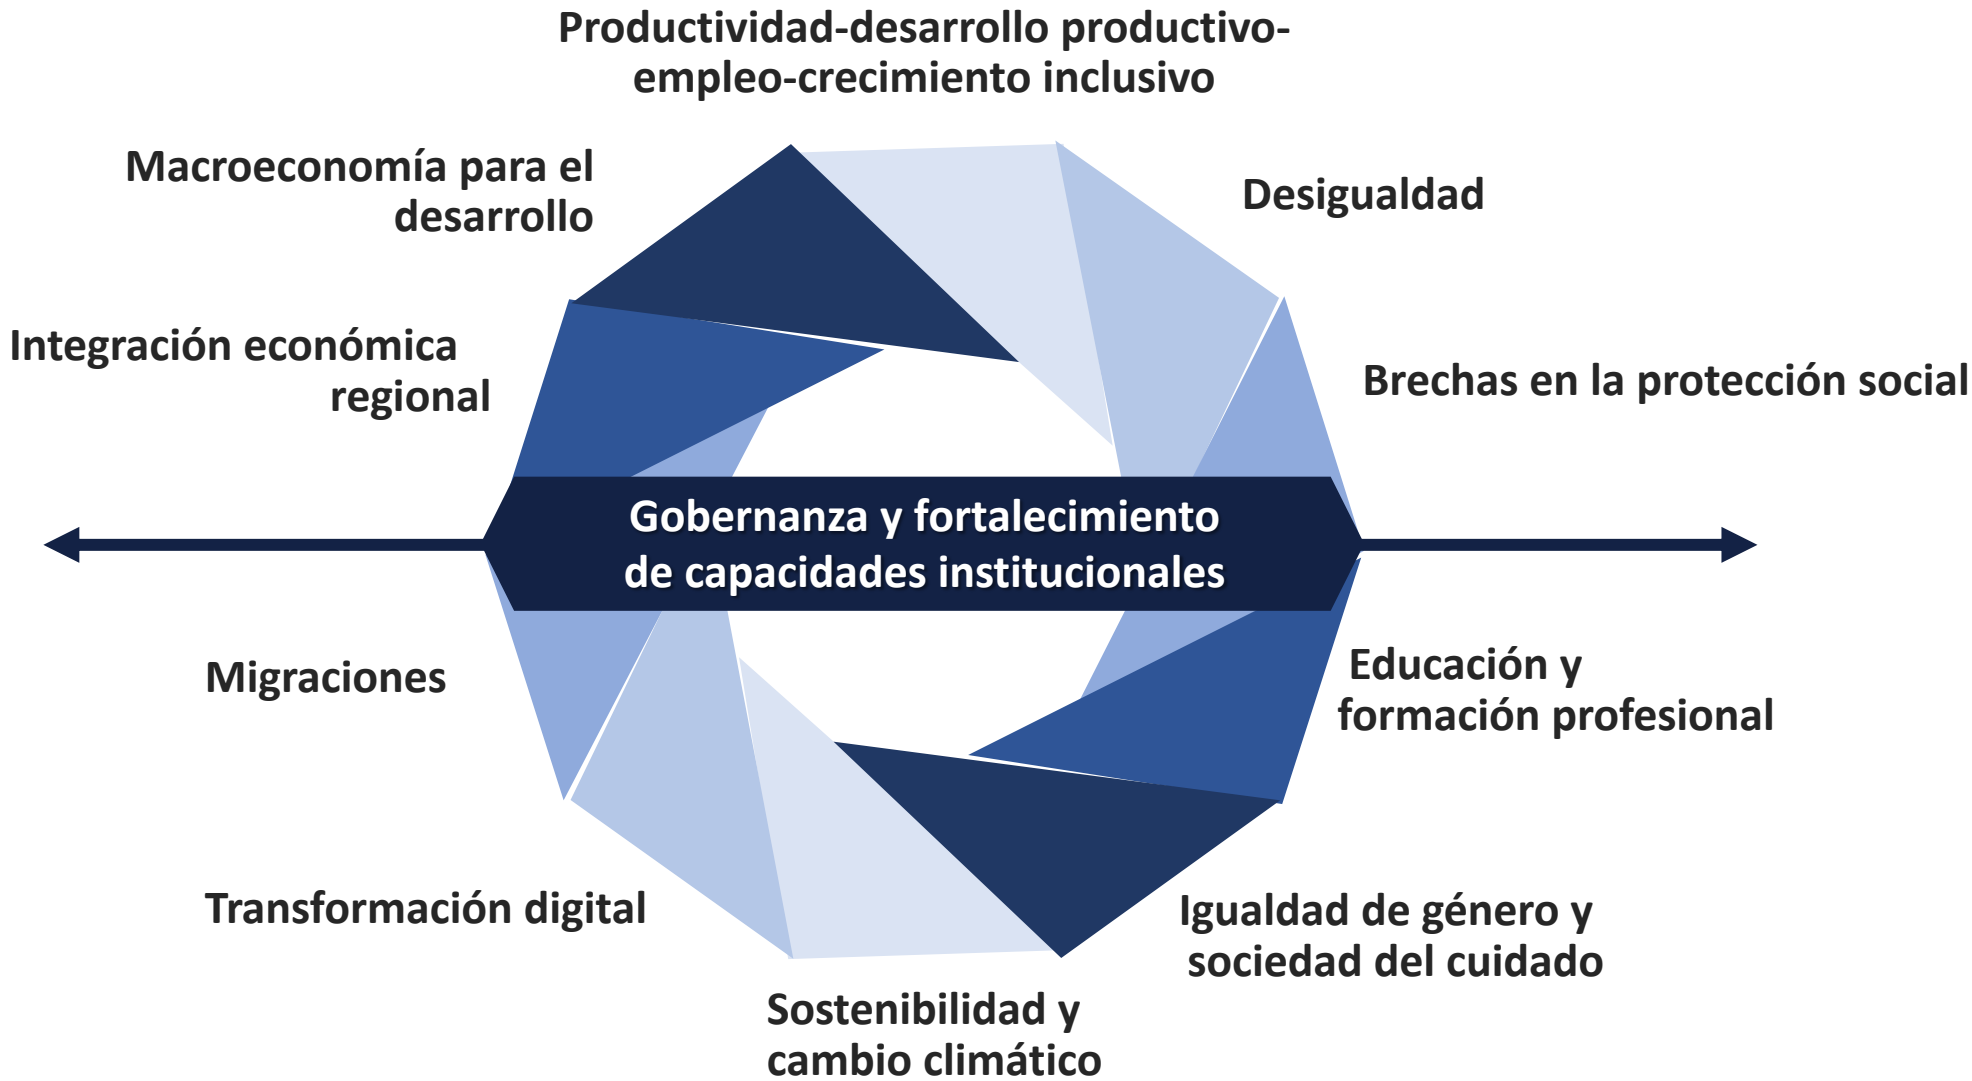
Productividad-desarrollo productivo-empleo-crecimiento inclusivo

Macroeconomía para el desarrollo

Desigualdad

Integración económica regional

Brechas en la protección social

Gobernanza y fortalecimiento de capacidades institucionales

Migraciones

Educación y formación profesional

Transformación digital

Igualdad de género y sociedad del cuidado

Sostenibilidad y cambio climático